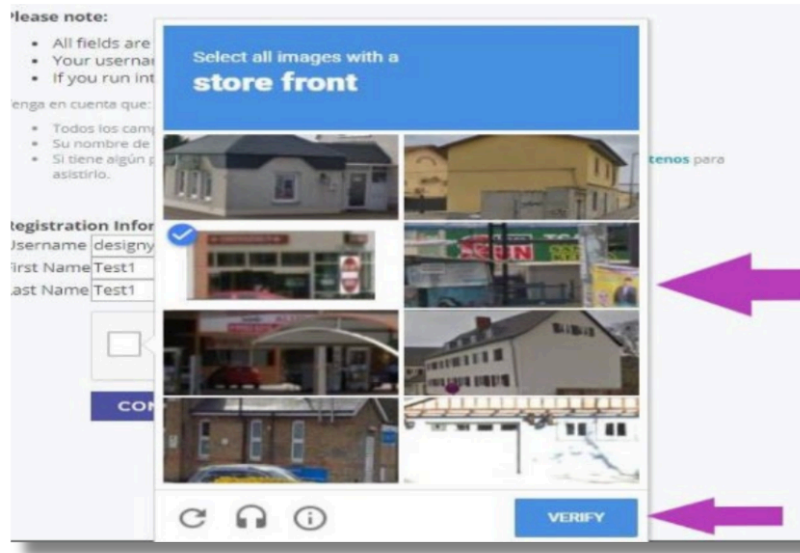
Please note:

- All fields are
- Your usernai
- If you run int

enga en cuenta que:

- Todos los cam
- Su nombre de
- Si tiene algún p asistirlo.

tenos para

Registration Infor
Username designy
irst Name Test1
ast Name Test1

CON

Select all images with a
store front

SUN

STOP

VERIFY